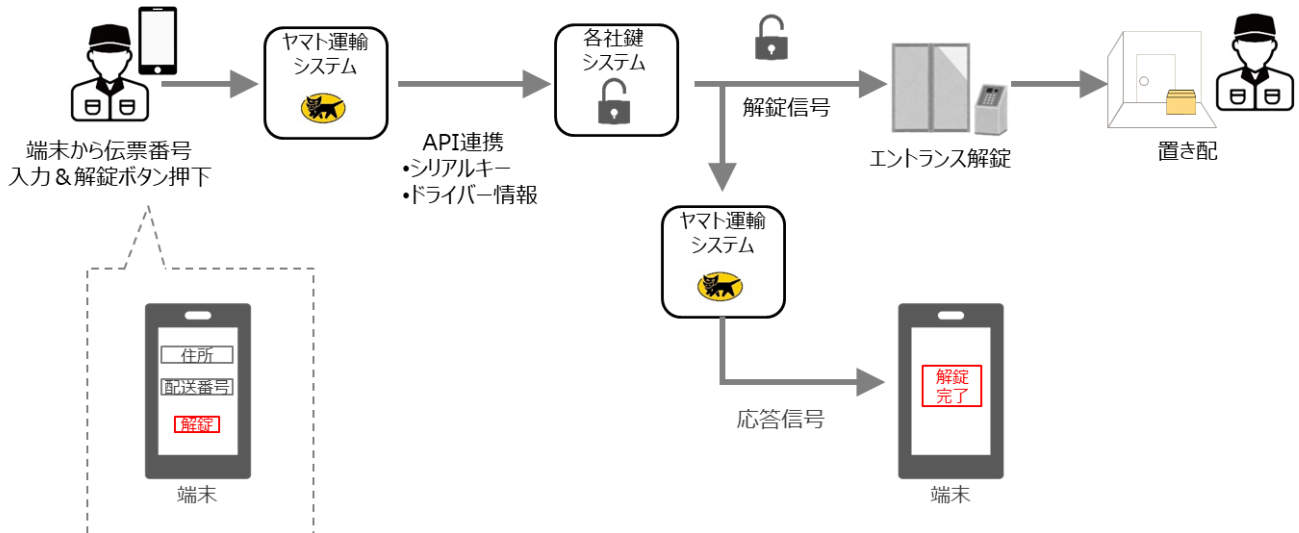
端末から伝票番号
入力＆解錠ボタン押下

ヤマト運輸
システム

API連携
•シリアルキー
•ドライバー情報

各社鍵
システム

解錠信号

エントランス解錠

置き配

ヤマト運輸
システム

応答信号

住所
配送番号
解錠

端末

解錠
完了

端末